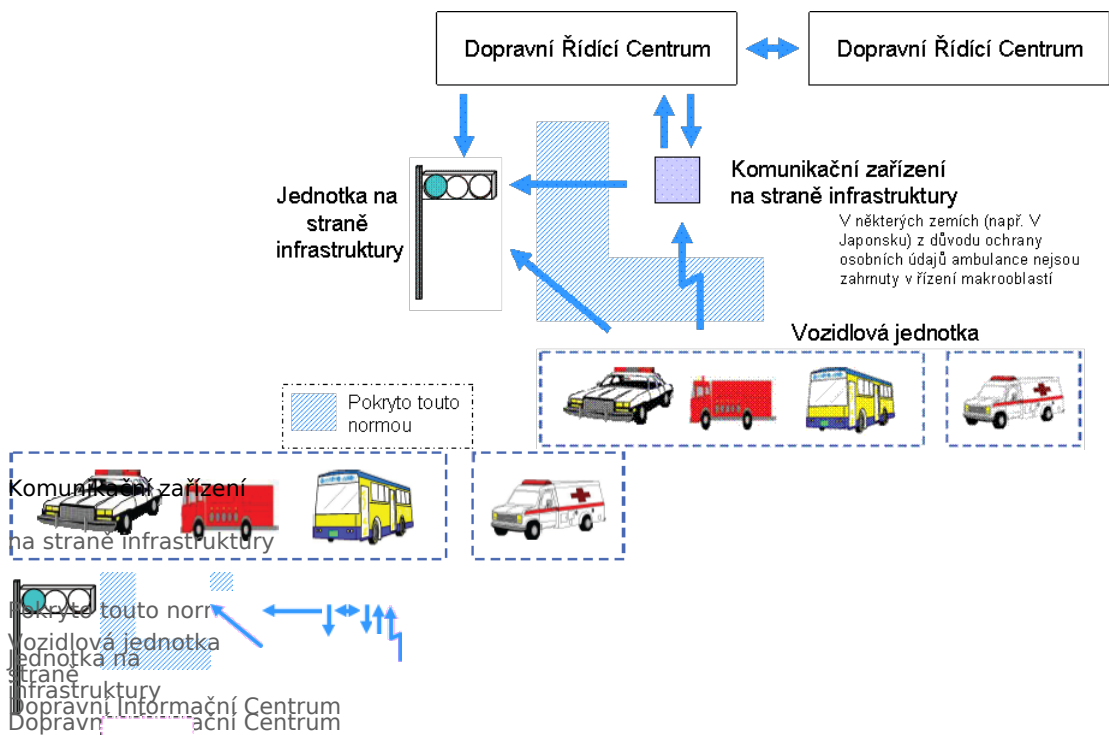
Dopravní Řídící Centrum

Dopravní Řídící Centrum

Jednotka na straně infrastruktury

Komunikační zařízení na straně infrastruktury

V některých zemích (např. V Japonsku) z důvodu ochrany osobních údajů ambulance nejsou zahrnuty v řízení makrooblastí

Vozidlová jednotka

Pokryto touto normou

Komunikační zařízení

na straně infrastruktury

Pokryto touto norm

Vozidlová jednotka

Jednotka na straně infrastruktury

Dopravní Informační Centrum

Dopravn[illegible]ační Centrum